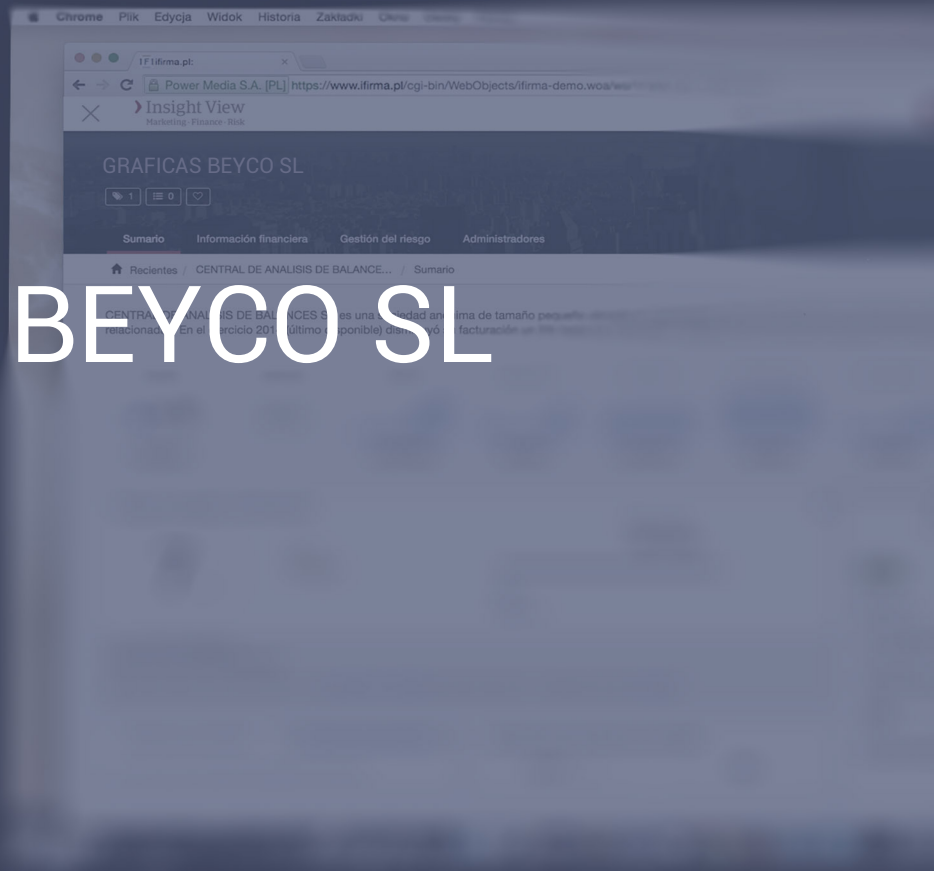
Chrome Plik Edycja Widok Historia Zakładki

ifirma.pl

Power Media S.A. [PL] https://www.ifirma.pl/cgi-bin/WebObjects/ifirma-demo.woa/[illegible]

Insight View
Marketing · Finance · Risk

GRAFICAS BEYCO SL

1 0

Sumario Información financiera Gestión del riesgo Administradores

Recientes / CENTRAL DE ANALISIS DE BALANCE... / Sumario

BEYCO SL

CENTRAL DE ANALISIS DE BALANCES S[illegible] es una sociedad anónima de tamaño pequeño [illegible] relacionad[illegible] En el ejercicio 201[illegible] (último disponible) dism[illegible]yó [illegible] facturación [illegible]